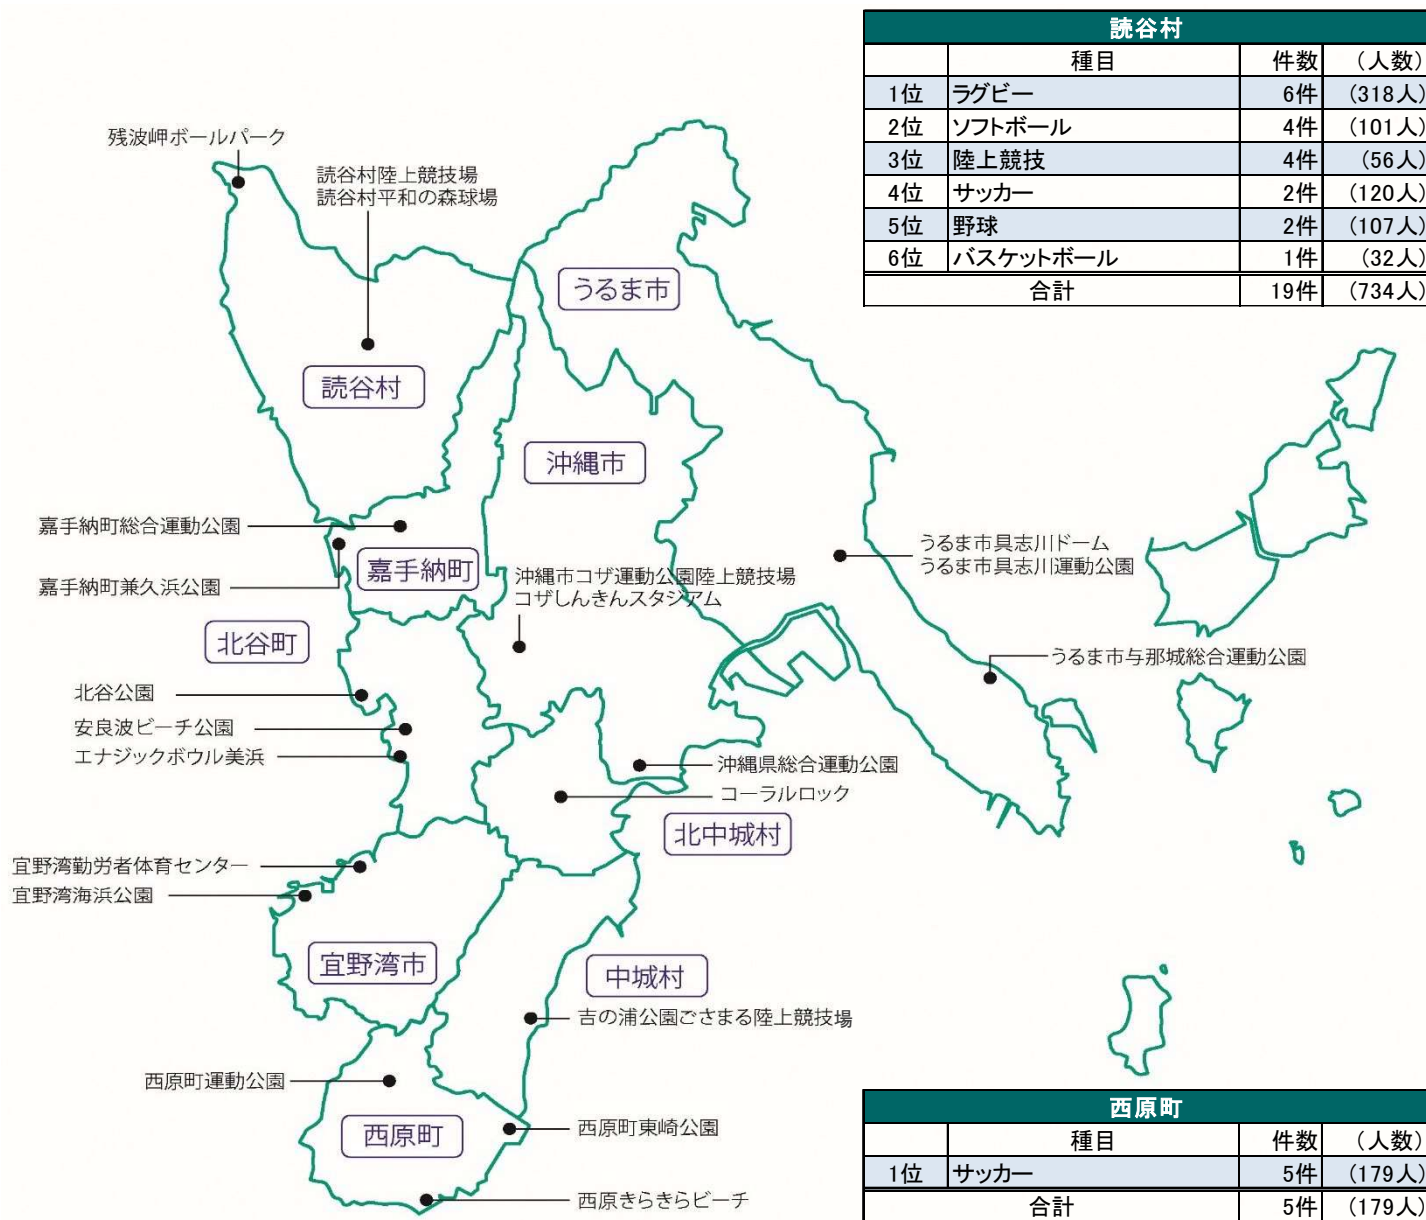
| 読谷村 | | | |
|---|---|---|---|
| | 種目 | 件数 | (人数) |
| 1位 | ラグビー | 6件 | (318人) |
| 2位 | ソフトボール | 4件 | (101人) |
| 3位 | 陸上競技 | 4件 | (56人) |
| 4位 | サッカー | 2件 | (120人) |
| 5位 | 野球 | 2件 | (107人) |
| 6位 | バスケットボール | 1件 | (32人) |
| 合計 | | 19件 | (734人) |

残波岬ボールパーク
読谷村陸上競技場
読谷村平和の森球場
うるま市
読谷村
沖縄市
嘉手納町総合運動公園
嘉手納町
嘉手納町兼久浜公園
沖縄市コザ運動公園陸上競技場
コザしんきんスタジアム
うるま市具志川ドーム
うるま市具志川運動公園
北谷町
うるま市与那城総合運動公園
北谷公園
安良波ビーチ公園
エナジックボウル美浜
沖縄県総合運動公園
コーラルロック
北中城村
宜野湾勤労者体育センター
宜野湾海浜公園
宜野湾市
中城村
吉の浦公園ごさまる陸上競技場
西原町運動公園
西原町
西原町東崎公園
西原きらきらビーチ

| 西原町 | | | |
|---|---|---|---|
| | 種目 | 件数 | (人数) |
| 1位 | サッカー | 5件 | (179人) |
| 合計 | | 5件 | (179人) |